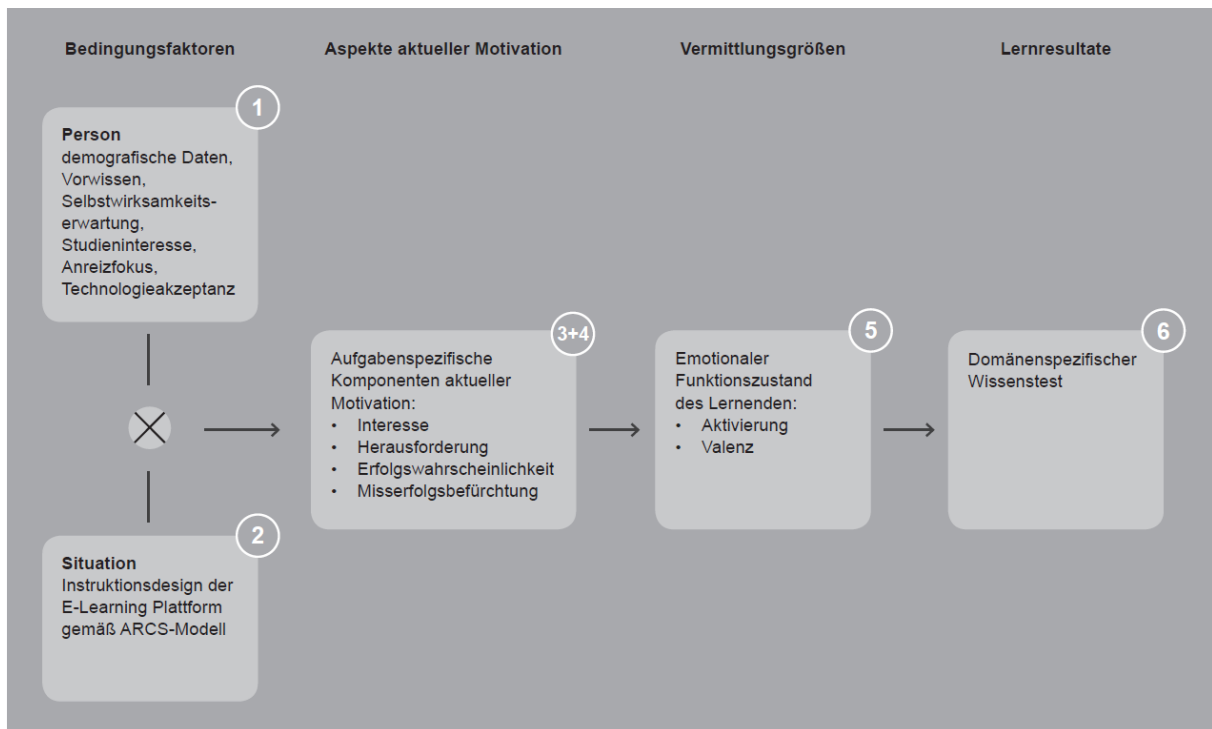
Bedingungsfaktoren

Aspekte aktueller Motivation

Vermittlungsgrößen

Lernresultate

1

**Person**
demografische Daten, Vorwissen, Selbstwirksamkeitserwartung, Studieninteresse, Anreizfokus, Technologieakzeptanz

2

**Situation**
Instruktionsdesign der E-Learning Plattform gemäß ARCS-Modell

3+4

Aufgabenspezifische Komponenten aktueller Motivation:
• Interesse
• Herausforderung
• Erfolgswahrscheinlichkeit
• Misserfolgsbefürchtung

5

Emotionaler Funktionszustand des Lernenden:
• Aktivierung
• Valenz

6

Domänenspezifischer Wissenstest